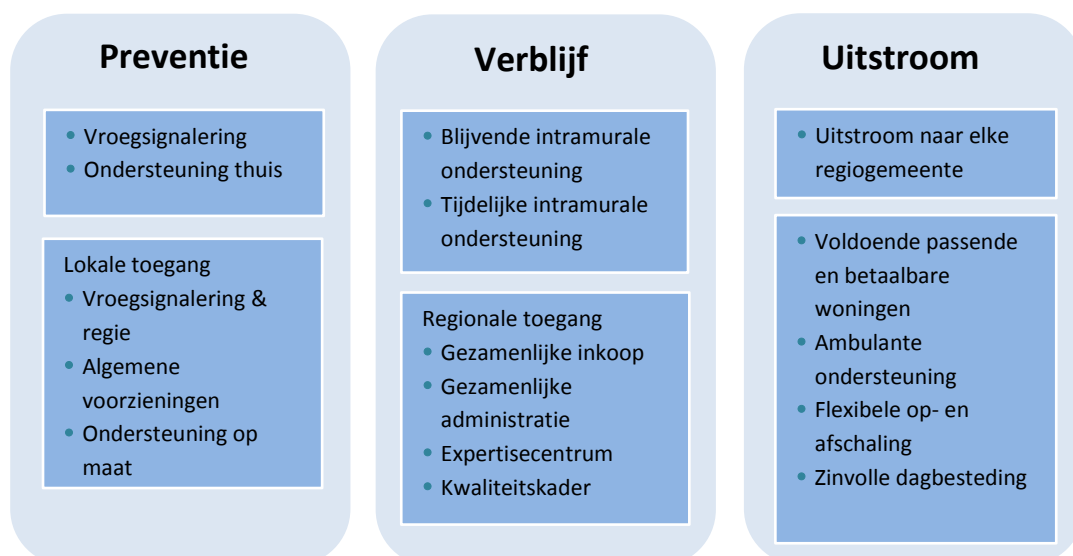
Preventie

- Vroegsignalering
- Ondersteuning thuis

Lokale toegang
- Vroegsignalering & regie
- Algemene voorzieningen
- Ondersteuning op maat

Verblijf

- Blijvende intramurale ondersteuning
- Tijdelijke intramurale ondersteuning

Regionale toegang
- Gezamenlijke inkoop
- Gezamenlijke administratie
- Expertisecentrum
- Kwaliteitskader

Uitstroom

- Uitstroom naar elke regiogemeente

- Voldoende passende en betaalbare woningen
- Ambulante ondersteuning
- Flexibele op- en afschaling
- Zinvolle dagbesteding